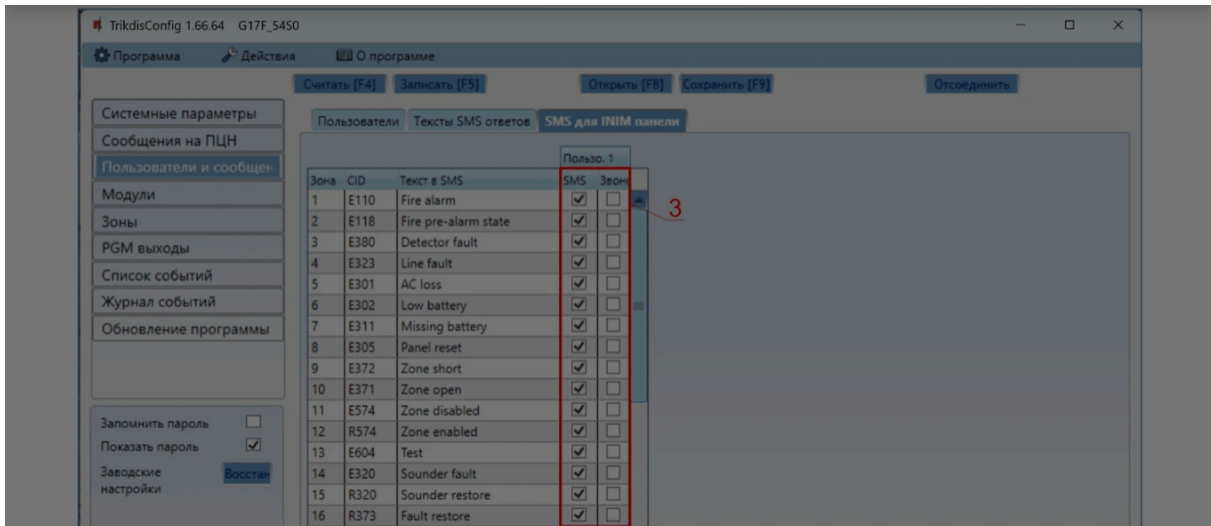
TrikdisConfig 1.66.64 G17F_54S0

Программа Действия О программе

Считать [F4] Записать [F5] Открыть [F8] Сохранить [F9] Отсоединить

Системные параметры
Сообщения на ПЦН
Пользователи и сообщен
Модули
Зоны
PGM выходы
Список событий
Журнал событий
Обновление программы

Запомнить пароль
Показать пароль
Заводские настройки Восстан

Пользователи Тексты SMS ответов SMS для INIM панели

Пользо. 1

| Зона | CID | Текст в SMS | SMS | Звон |
|---|---|---|---|---|
| 1 | E110 | Fire alarm | ☑ | ☐ |
| 2 | E118 | Fire pre-alarm state | ☑ | ☐ |
| 3 | E380 | Detector fault | ☑ | ☐ |
| 4 | E323 | Line fault | ☑ | ☐ |
| 5 | E301 | AC loss | ☑ | ☐ |
| 6 | E302 | Low battery | ☑ | ☐ |
| 7 | E311 | Missing battery | ☑ | ☐ |
| 8 | E305 | Panel reset | ☑ | ☐ |
| 9 | E372 | Zone short | ☑ | ☐ |
| 10 | E371 | Zone open | ☑ | ☐ |
| 11 | E574 | Zone disabled | ☑ | ☐ |
| 12 | R574 | Zone enabled | ☑ | ☐ |
| 13 | E604 | Test | ☑ | ☐ |
| 14 | E320 | Sounder fault | ☑ | ☐ |
| 15 | R320 | Sounder restore | ☑ | ☐ |
| 16 | R373 | Fault restore | ☑ | ☐ |

3